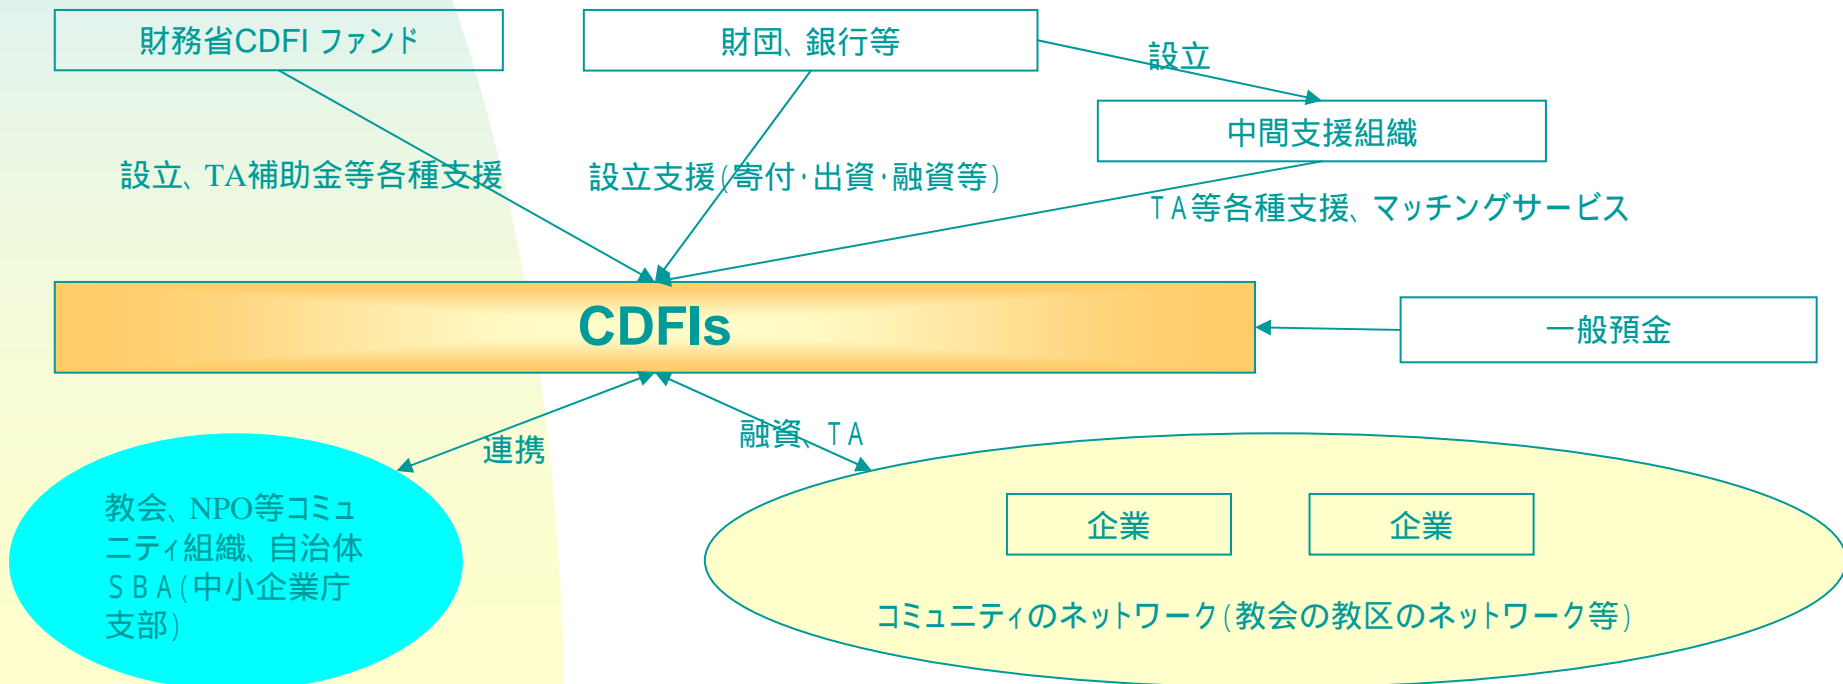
財務省CDFI ファンド

財団、銀行等

設立

中間支援組織

設立、TA補助金等各種支援

設立支援(寄付･出資･融資等)

TA等各種支援、マッチングサービス

CDFIs

一般預金

連携

融資、TA

教会、NPO等コミュニティ組織、自治体 SBA(中小企業庁支部)

企業

企業

コミュニティのネットワーク(教会の教区のネットワーク等)